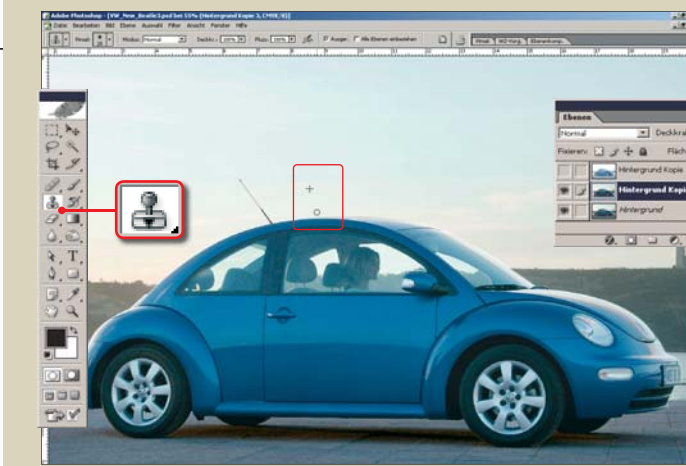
Adobe Photoshop - [VW_New_Beetle3.psd bei 55% (Hintergrund Kopie 3, CMYK/8)]

Datei Bearbeiten Bild Ebene Auswahl Filter Ansicht Fenster Hilfe

Pinsel: Modus: Normal Deckkr.: 100% Fluss: 100% Ausger. Alle Ebenen einbeziehen

Pinsel Werkzeugvorgaben Ebenenkomp.

Ebenen

Normal Deckkra

Fixieren: Fläch

Hintergrund Kopie

Hintergrund Kopie

Hintergrund